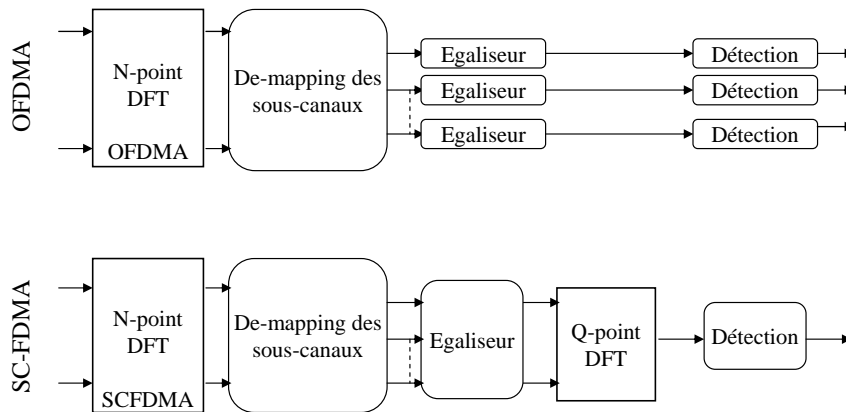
OFDMA

N-point DFT

OFDMA

De-mapping des sous-canaux

Egaliseur

Egaliseur

Egaliseur

Détection

Détection

Détection

SC-FDMA

N-point DFT

SCFDMA

De-mapping des sous-canaux

Egaliseur

Q-point DFT

Détection